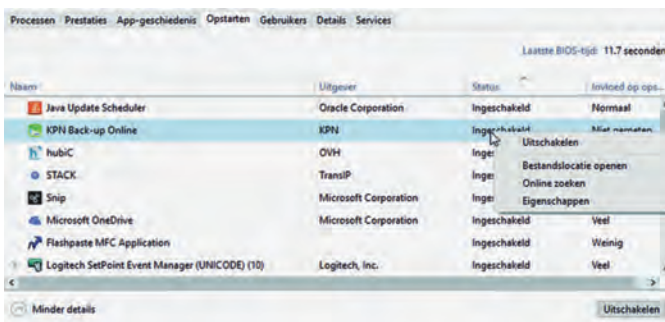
Processen Prestaties App-geschiedenis Opstarten Gebruikers Details Services

Laatste BIOS-tijd: 11.7 seconden

| Naam | Uitgever | Status | Invloed op ops... |
|---|---|---|---|
| Java Update Scheduler | Oracle Corporation | Ingeschakeld | Normaal |
| KPN Back-up Online | KPN | Ingeschakeld | Niet gemeten |
| hubiC | OVH | Inges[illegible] | |
| STACK | TransIP | Inges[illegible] | |
| Snip | Microsoft Corporation | Inges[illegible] | |
| Microsoft OneDrive | Microsoft Corporation | Ingeschakeld | Veel |
| Flashpaste MFC Application | | Ingeschakeld | Weinig |
| Logitech SetPoint Event Manager (UNICODE) (10) | Logitech, Inc. | Ingeschakeld | Veel |

Uitschakelen
Bestandslocatie openen
Online zoeken
Eigenschappen

Minder details

Uitschakelen